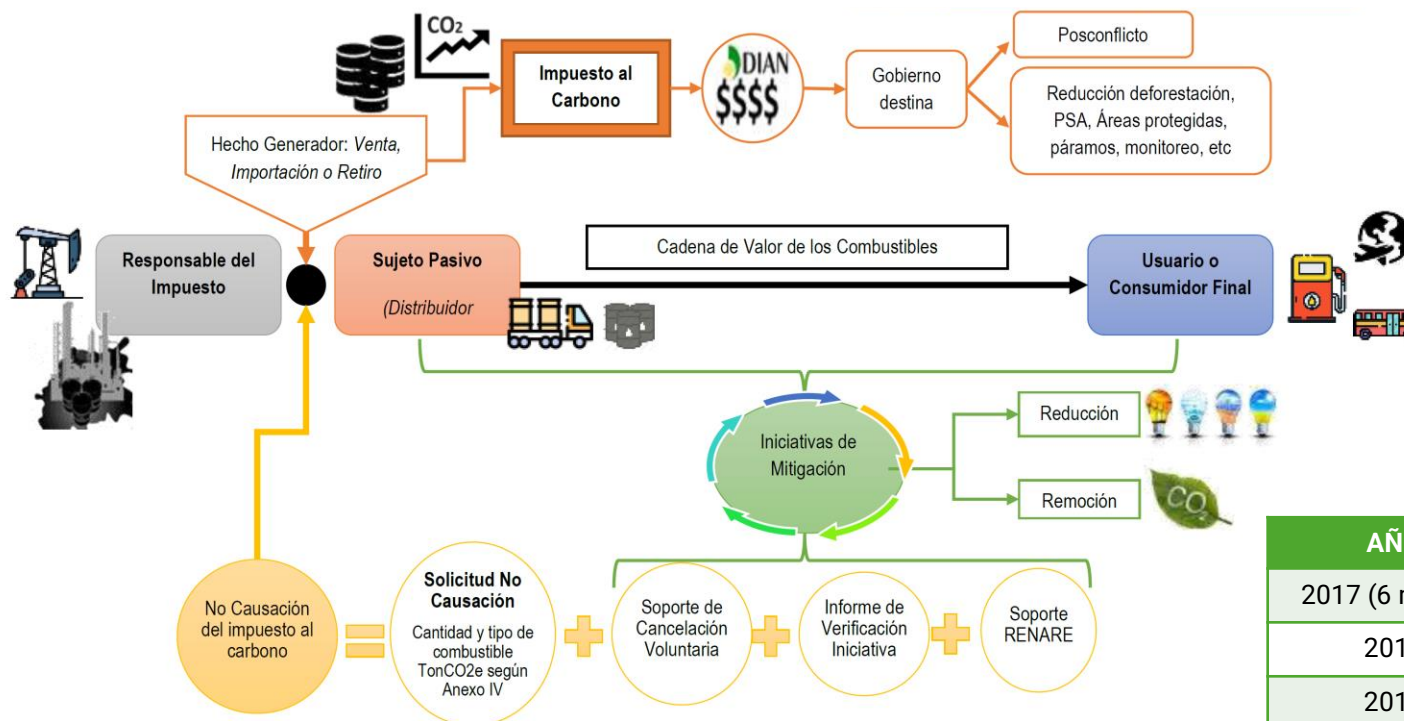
$CO_2$

Impuesto al Carbono

DIAN $$$$

Gobierno destina

Posconflicto

Reducción deforestación, PSA, Áreas protegidas, páramos, monitoreo, etc

Hecho Generador: *Venta, Importación o Retiro*

Responsable del Impuesto

Sujeto Pasivo

(Distribuidor

Cadena de Valor de los Combustibles

Usuario o Consumidor Final

Iniciativas de Mitigación

Reducción

Remoción

CO

No Causación del impuesto al carbono

Solicitud No Causación

Cantidad y tipo de combustible TonCO2e según Anexo IV

Soporte de Cancelación Voluntaria

Informe de Verificación Iniciativa

Soporte RENARE

| AÑ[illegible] |
|---|
| 2017 (6 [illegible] |
| 201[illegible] |
| 201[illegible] |